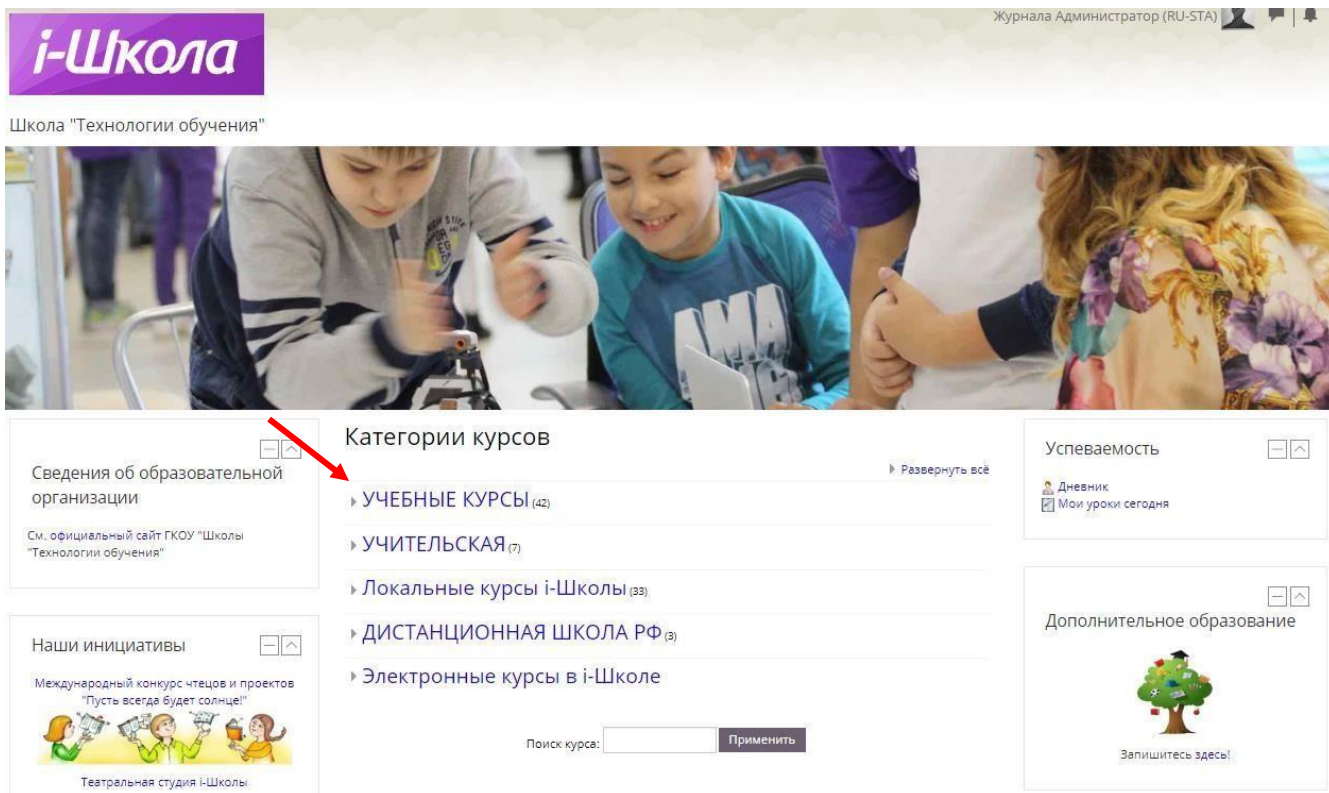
i-Школа

Журнала Администратор (RU-STA)

Школа "Технологии обучения"

Сведения об образовательной организации

См. официальный сайт ГКОУ "Школы "Технологии обучения"

Наши инициативы

Международный конкурс чтецов и проектов "Пусть всегда будет солнце!"

Театральная студия i-Школы

Категории курсов

Развернуть всё

УЧЕБНЫЕ КУРСЫ (42)

УЧИТЕЛЬСКАЯ (7)

Локальные курсы i-Школы (33)

ДИСТАНЦИОННАЯ ШКОЛА РФ (3)

Электронные курсы в i-Школе

Поиск курса: Применить

Успеваемость

Дневник
Мои уроки сегодня

Дополнительное образование

Запишитесь здесь!